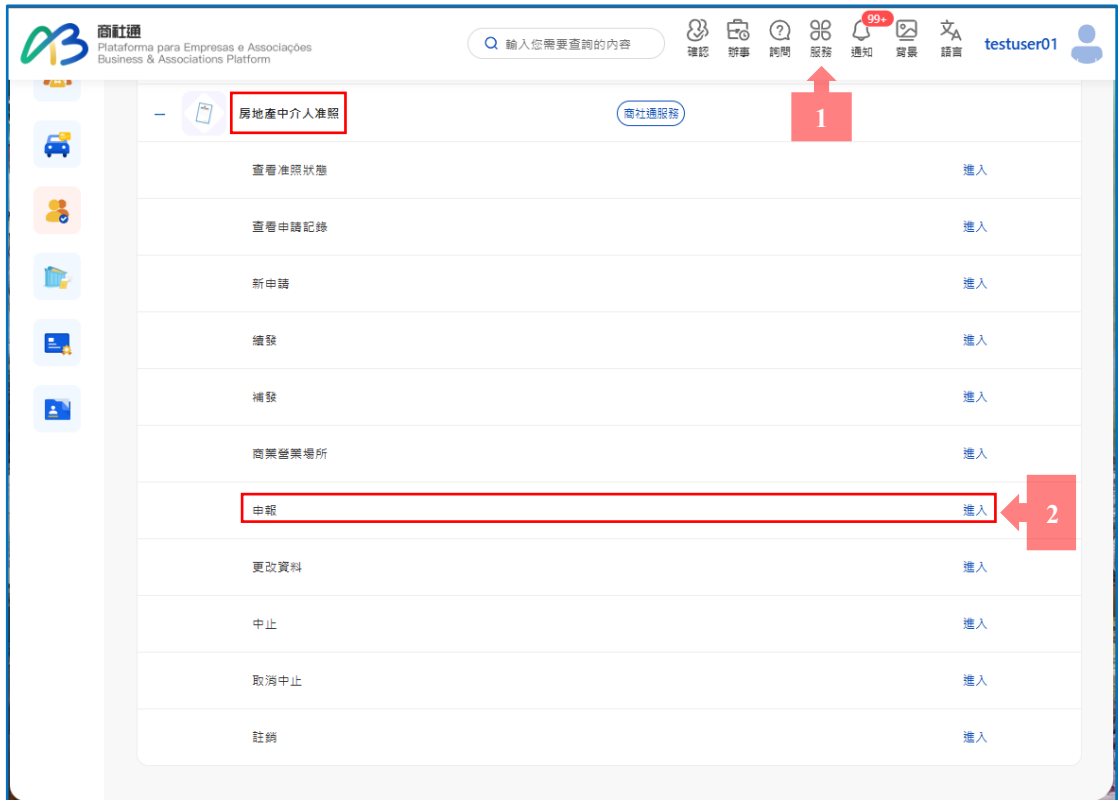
商社通
Plataforma para Empresas e Associações
Business & Associations Platform

輸入您需要查詢的內容

確認 辦事 詢問 服務 99+ 通知 背景 語言 testuser01

1

— 房地產中介人准照 商社通服務

| | |
|---|---|
| 查看准照狀態 | 進入 |
| 查看申請記錄 | 進入 |
| 新申請 | 進入 |
| 續發 | 進入 |
| 補發 | 進入 |
| 商業營業場所 | 進入 |
| 申報 | 進入 |
| 更改資料 | 進入 |
| 中止 | 進入 |
| 取消中止 | 進入 |
| 註銷 | 進入 |

2